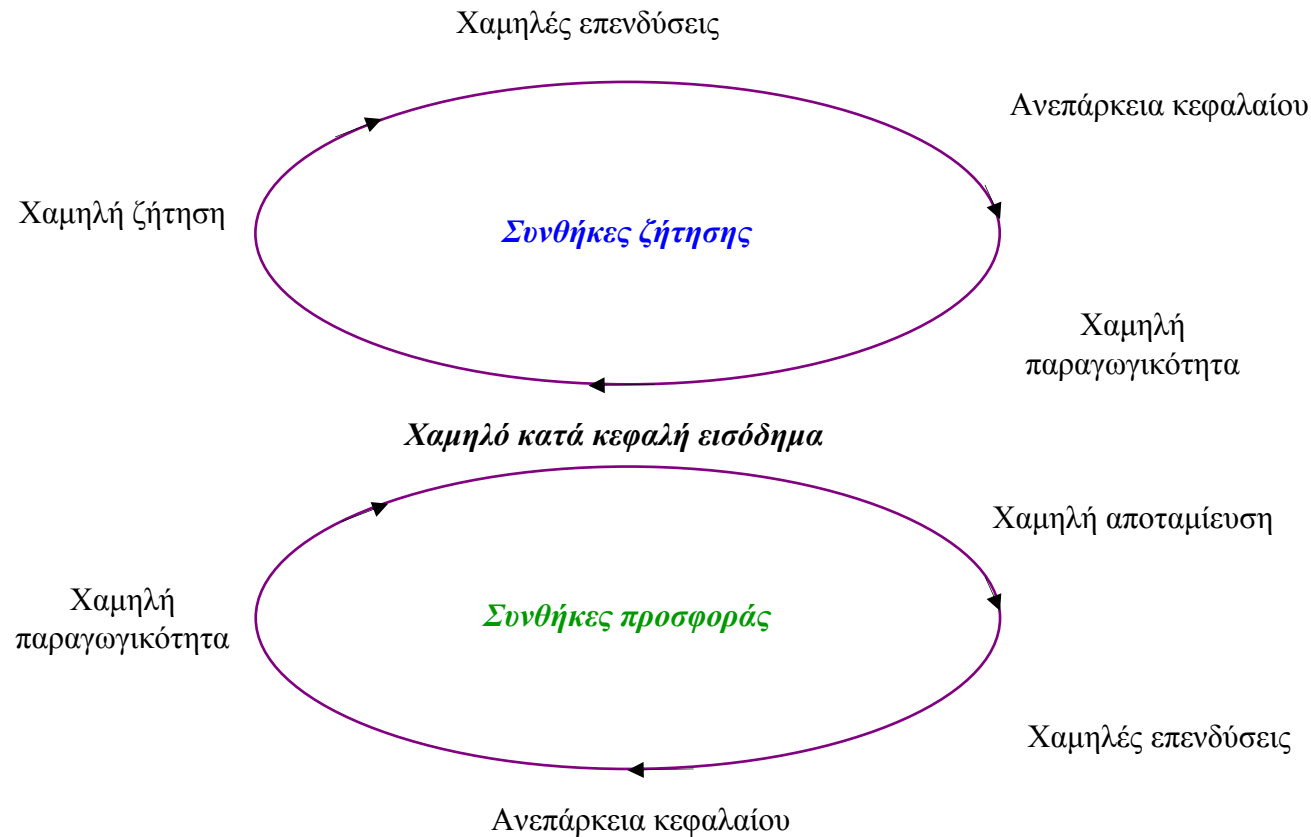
Χαμηλές επενδύσεις

Ανεπάρκεια κεφαλαίου

Χαμηλή ζήτηση

Συνθήκες ζήτησης

Χαμηλή παραγωγικότητα

Χαμηλό κατά κεφαλή εισόδημα

Χαμηλή αποταμίευση

Χαμηλή παραγωγικότητα

Συνθήκες προσφοράς

Χαμηλές επενδύσεις

Ανεπάρκεια κεφαλαίου